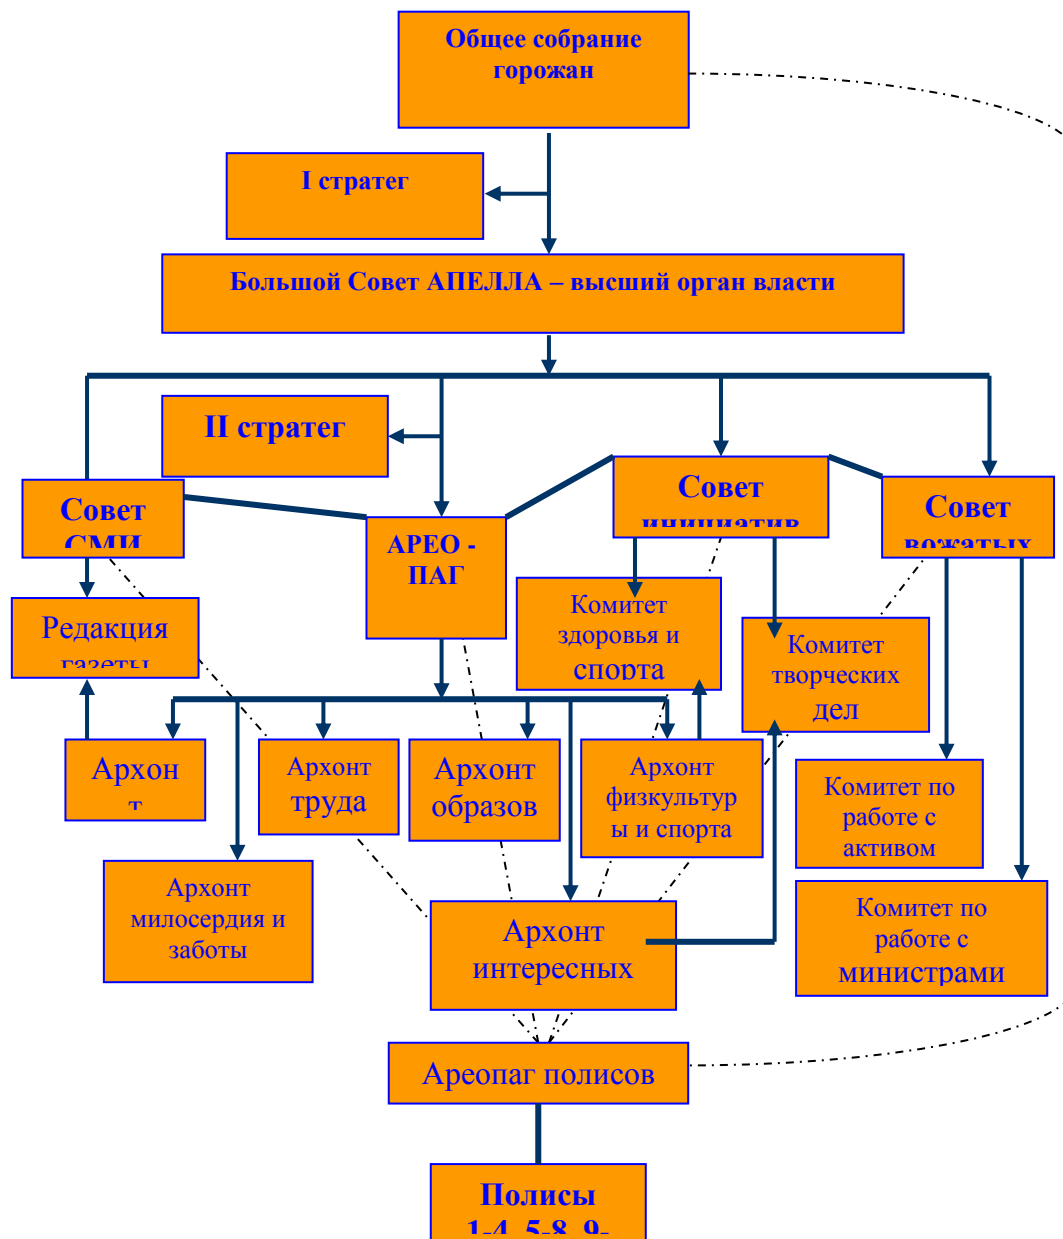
Общее собрание горожан

I стратег

Большой Совет АПЕЛЛА – высший орган власти

II стратег

Совет СМИ

АРЕО - ПАГ

Совет инициатив

Совет вожатых

Редакция газеты

Комитет здоровья и спорта

Комитет творческих дел

Архонт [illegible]

Архонт труда

Архонт образов

Архонт физкультуры и спорта

Комитет по работе с активом

Архонт милосердия и заботы

Архонт интересных

Комитет по работе с министрами

Ареопаг полисов

Полисы 1-4, 5-8, 9-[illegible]